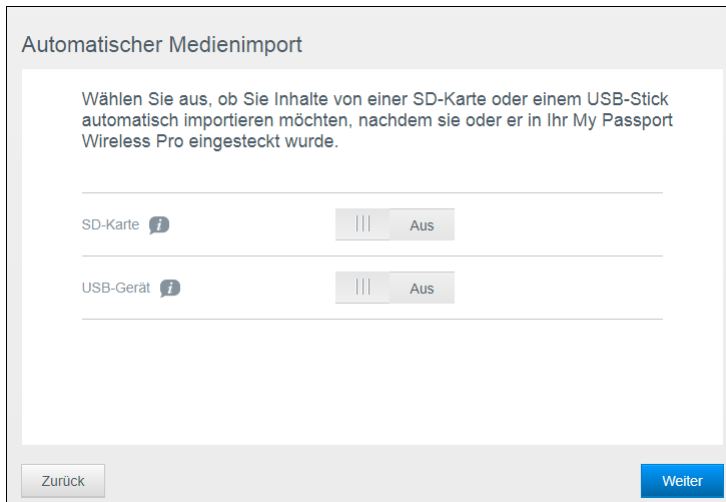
Automatischer Medienimport

Wählen Sie aus, ob Sie Inhalte von einer SD-Karte oder einem USB-Stick automatisch importieren möchten, nachdem sie oder er in Ihr My Passport Wireless Pro eingesteckt wurde.

SD-Karte i
Aus

USB-Gerät i
Aus

Zurück
Weiter